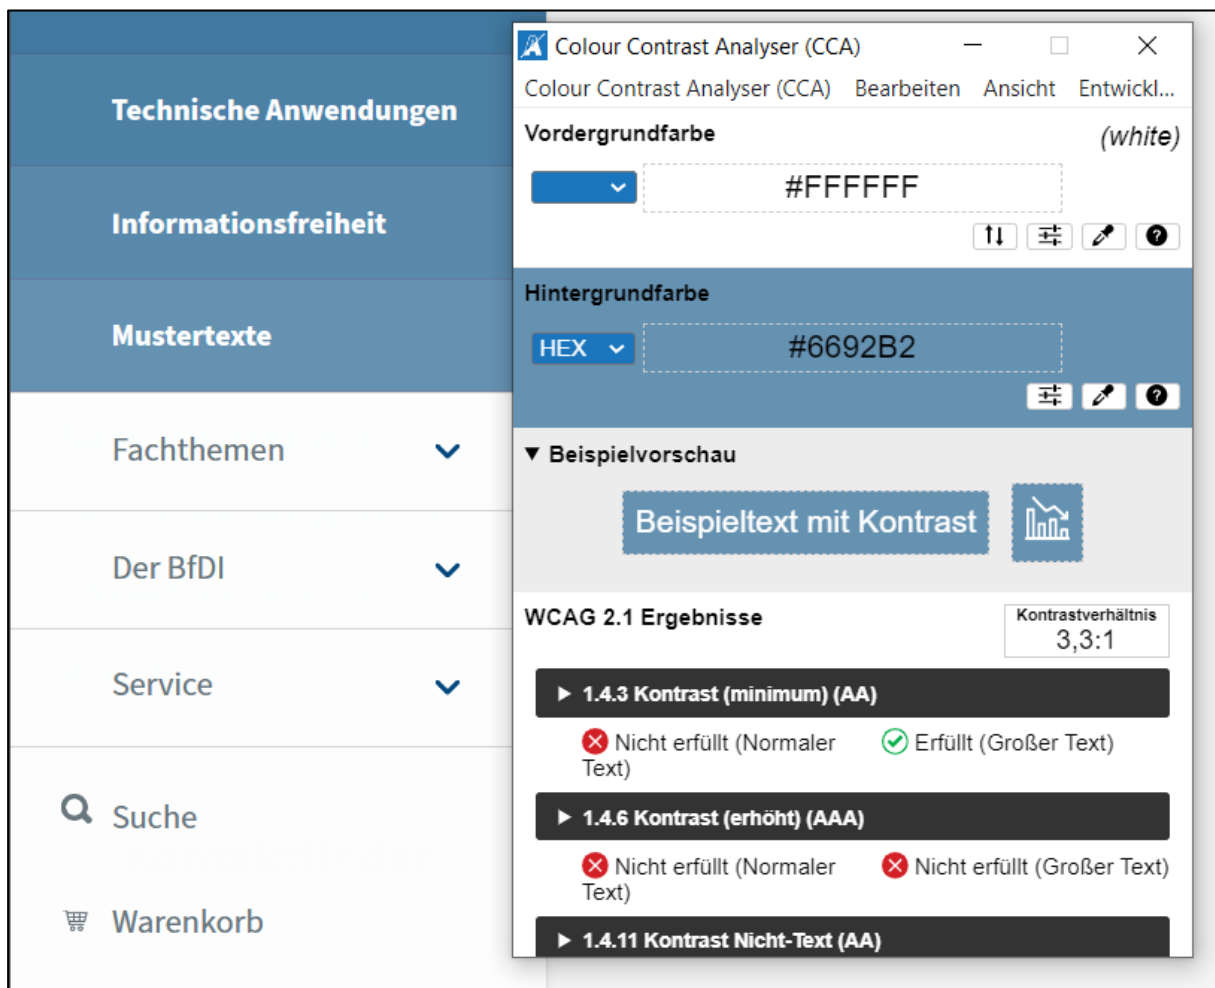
Technische Anwendungen

Informationsfreiheit

Mustertexte

Fachthemen

Der BfDI

Service

Suche

Warenkorb

Colour Contrast Analyser (CCA)

Colour Contrast Analyser (CCA) Bearbeiten Ansicht Entwickl...

Vordergrundfarbe (white)

#FFFFFF

Hintergrundfarbe

HEX #6692B2

▼ Beispielvorschau

Beispieltext mit Kontrast

WCAG 2.1 Ergebnisse

Kontrastverhältnis
3,3:1

▶ 1.4.3 Kontrast (minimum) (AA)

Nicht erfüllt (Normaler Text)
Erfüllt (Großer Text)

▶ 1.4.6 Kontrast (erhöht) (AAA)

Nicht erfüllt (Normaler Text)
Nicht erfüllt (Großer Text)

▶ 1.4.11 Kontrast Nicht-Text (AA)